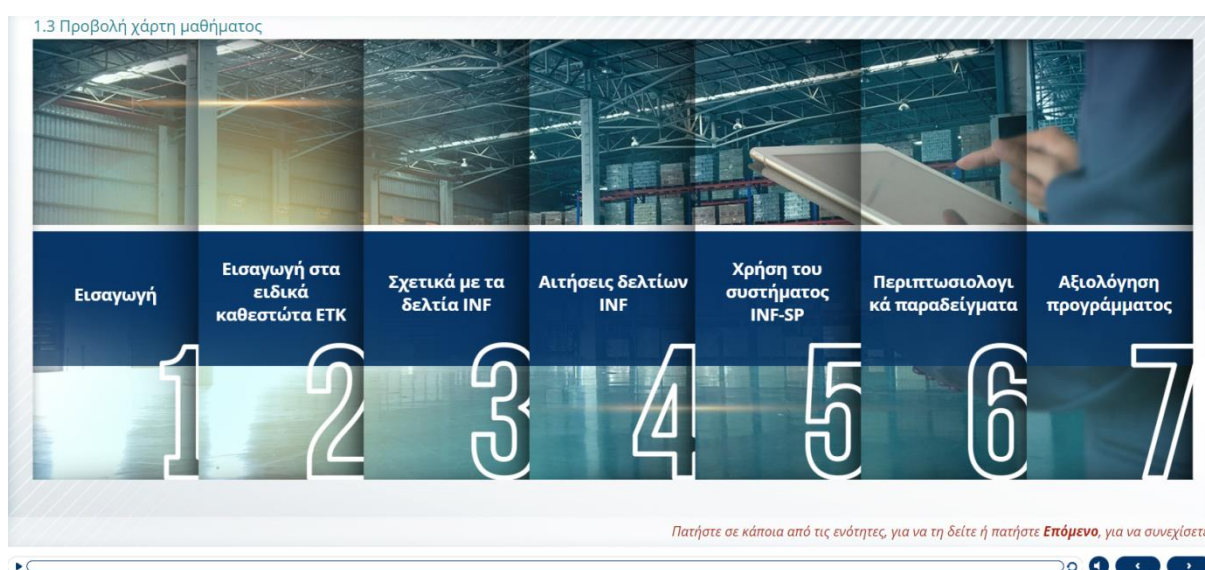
1.3 Προβολή χάρτη μαθήματος

Εισαγωγή

1

Εισαγωγή στα ειδικά καθεστώτα ΕΤΚ

2

Σχετικά με τα δελτία INF

3

Αιτήσεις δελτίων INF

4

Χρήση του συστήματος INF-SP

5

Περιπτωσιολογικά παραδείγματα

6

Αξιολόγηση προγράμματος

7

Πατήστε σε κάποια από τις ενότητες, για να τη δείτε ή πατήστε **Επόμενο**, για να συνεχίσετ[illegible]